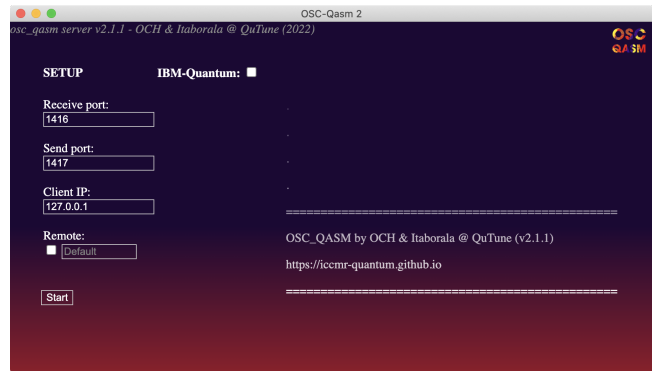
OSC-Qasm 2

osc_qasm server v2.1.1 - OCH & Itaborala @ QuTune (2022)

OSC QASM

SETUP

IBM-Quantum:

Receive port:
1416

Send port:
1417

Client IP:
127.0.0.1

Remote:
Default

Start

.
.
.
.

==============================================

OSC_QASM by OCH & Itaborala @ QuTune (v2.1.1)

https://iccmr-quantum.github.io

==============================================